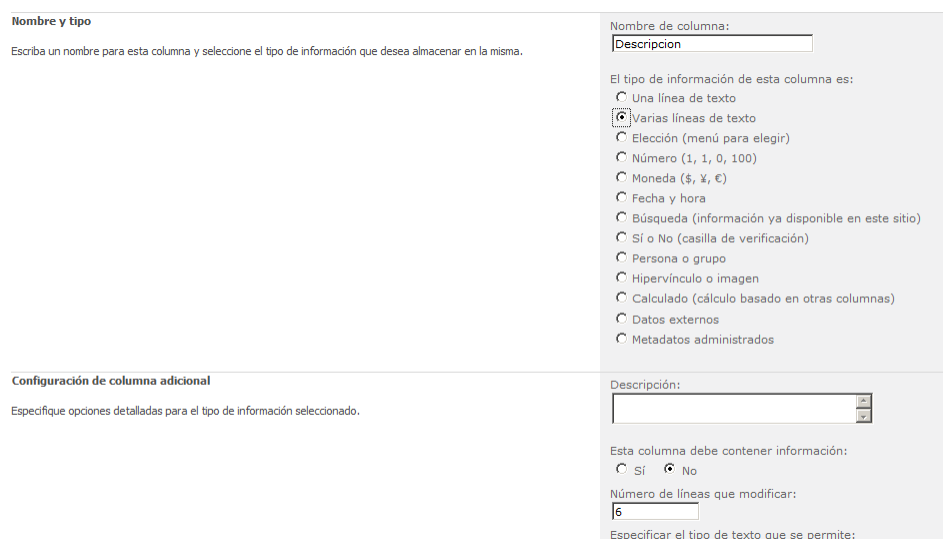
**Nombre y tipo**

Escriba un nombre para esta columna y seleccione el tipo de información que desea almacenar en la misma.

Nombre de columna:
Descripcion

El tipo de información de esta columna es:
Una línea de texto
Varias líneas de texto
Elección (menú para elegir)
Número (1, 1, 0, 100)
Moneda ($, ¥, €)
Fecha y hora
Búsqueda (información ya disponible en este sitio)
Sí o No (casilla de verificación)
Persona o grupo
Hipervínculo o imagen
Calculado (cálculo basado en otras columnas)
Datos externos
Metadatos administrados

**Configuración de columna adicional**

Especifique opciones detalladas para el tipo de información seleccionado.

Descripción:

Esta columna debe contener información:
Sí No

Número de líneas que modificar:
6

Especificar el tipo de texto que se permite: